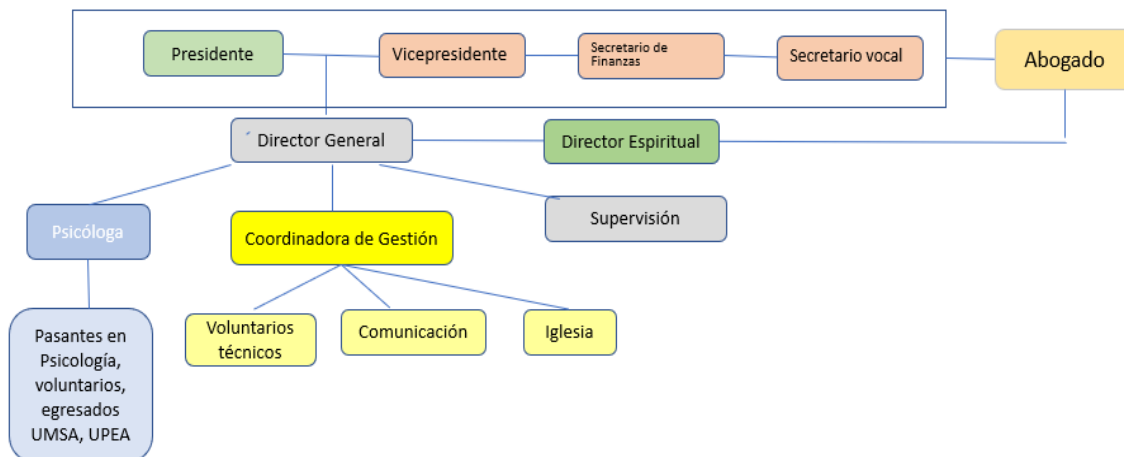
Presidente
Vicepresidente
Secretario de Finanzas
Secretario vocal
Abogado
Director General
Director Espiritual
Psicóloga
Coordinadora de Gestión
Supervisión
Pasantes en Psicología, voluntarios, egresados UMSA, UPEA
Voluntarios técnicos
Comunicación
Iglesia